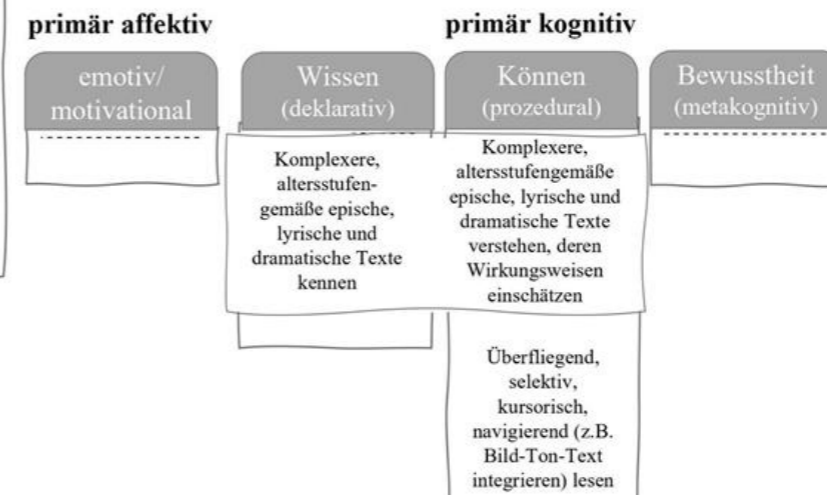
primär affektiv

primär kognitiv

emotiv/ motivational

Wissen (deklarativ)

Können (prozedural)

Bewusstheit (metakognitiv)

Komplexere, altersstufengemäße epische, lyrische und dramatische Texte kennen

Komplexere, altersstufengemäße epische, lyrische und dramatische Texte verstehen, deren Wirkungsweisen einschätzen

Überfliegend, selektiv, kursorisch, navigierend (z.B. Bild-Ton-Text integrieren) lesen